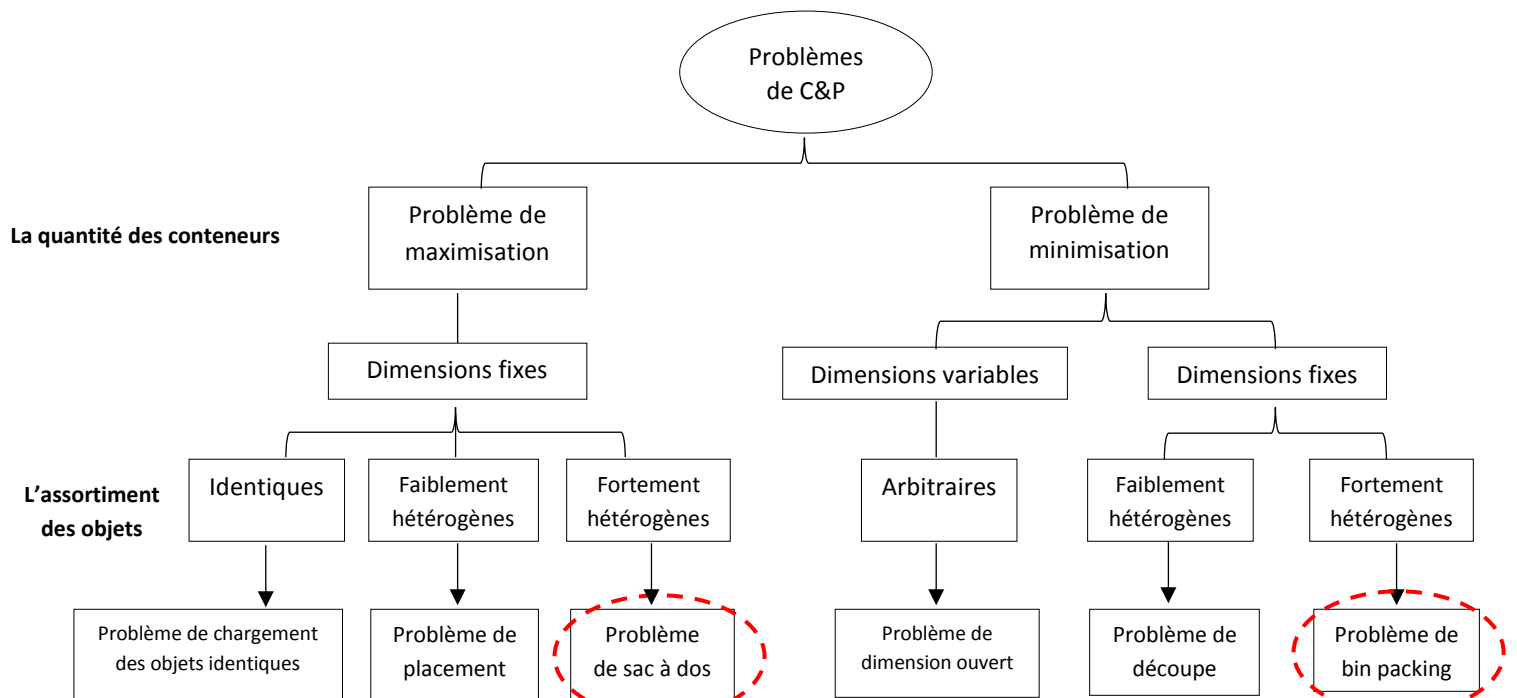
Problèmes de C&P

La quantité des conteneurs

Problème de maximisation

Problème de minimisation

Dimensions fixes

Dimensions variables

Dimensions fixes

L'assortiment des objets

Identiques

Faiblement hétérogènes

Fortement hétérogènes

Arbitraires

Faiblement hétérogènes

Fortement hétérogènes

Problème de chargement des objets identiques

Problème de placement

Problème de sac à dos

Problème de dimension ouvert

Problème de découpe

Problème de bin packing